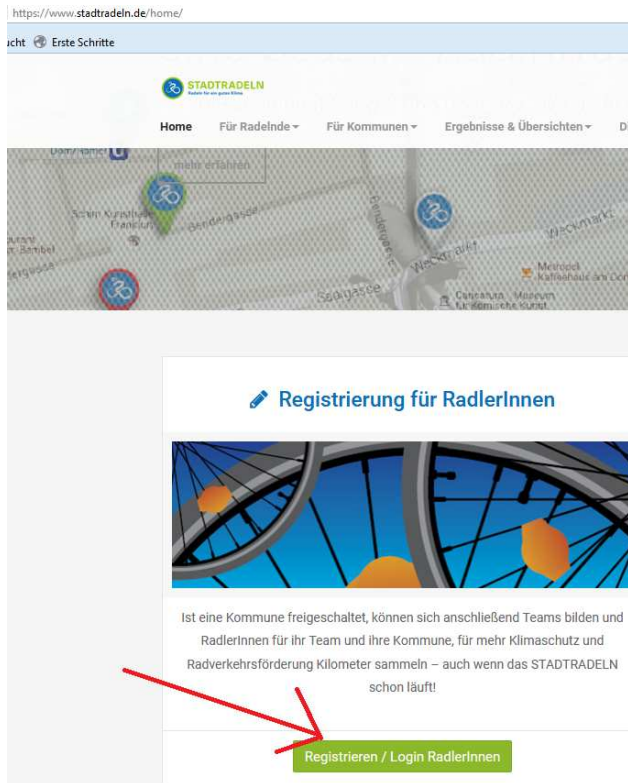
https://www.stadtradeln.de/home/

ucht Erste Schritte

STADTRADELN
Radeln für ein gutes Klima

Home Für Radelnde Für Kommunen Ergebnisse & Übersichten D

mehr erfahren

Registrierung für RadlerInnen

Ist eine Kommune freigeschaltet, können sich anschließend Teams bilden und RadlerInnen für ihr Team und ihre Kommune, für mehr Klimaschutz und Radverkehrsförderung Kilometer sammeln – auch wenn das STADTRADELN schon läuft!

Registrieren / Login RadlerInnen